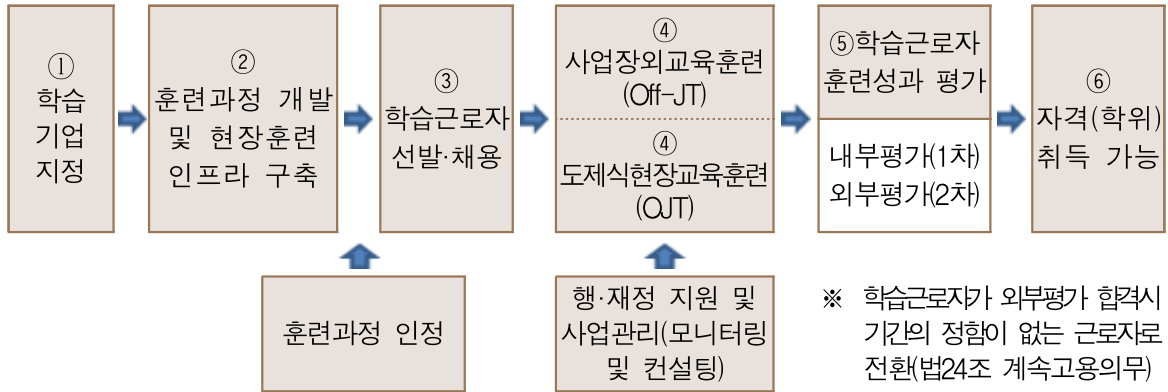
①
학습
기업
지정

②
훈련과정 개발
및 현장훈련
인프라 구축

③
학습근로자
선발·채용

④
사업장외교육훈련
(Off-JT)

④
도제식현장교육훈련
(OJT)

⑤학습근로자
훈련성과 평가

내부평가(1차)
외부평가(2차)

⑥
자격(학위)
취득 가능

훈련과정 인정

행·재정 지원 및
사업관리(모니터링
및 컨설팅)

※ 학습근로자가 외부평가 합격시 기간의 정함이 없는 근로자로 전환(법24조 계속고용의무)